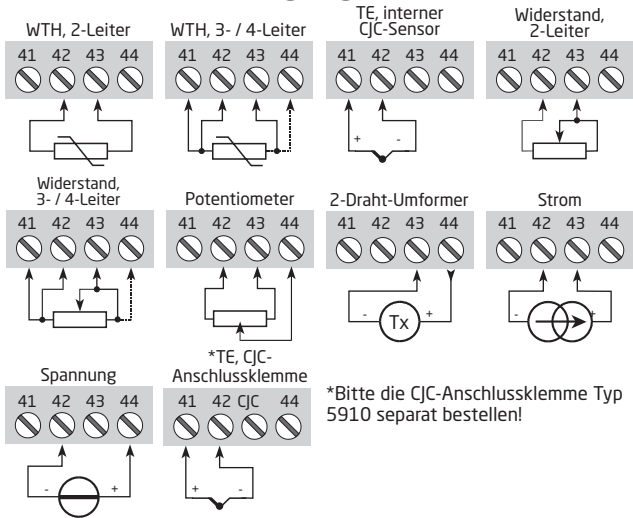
WTH, 2-Leiter
41 42 43 44

WTH, 3- / 4-Leiter
41 42 43 44

TE, interner CJC-Sensor
41 42 43 44
+ -

Widerstand, 2-Leiter
41 42 43 44

Widerstand, 3- / 4-Leiter
41 42 43 44

Potentiometer
41 42 43 44

2-Draht-Umformer
41 42 43 44
- Tx +

Strom
41 42 43 44
- +

Spannung
41 42 43 44
- +

*TE, CJC-Anschlussklemme
41 42 CJC 44
+ -

*Bitte die CJC-Anschlussklemme Typ 5910 separat bestellen!